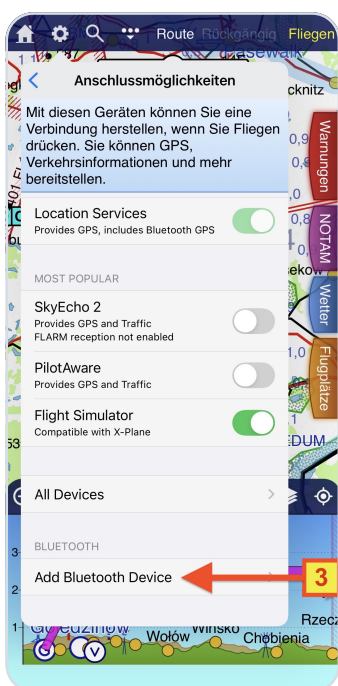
Route Rückgängig Fliegen

Anschlussmöglichkeiten

Mit diesen Geräten können Sie eine Verbindung herstellen, wenn Sie Fliegen drücken. Sie können GPS, Verkehrsinformationen und mehr bereitstellen.

Location Services
Provides GPS, includes Bluetooth GPS

MOST POPULAR

SkyEcho 2
Provides GPS and Traffic
FLARM reception not enabled

PilotAware
Provides GPS and Traffic

Flight Simulator
Compatible with X-Plane

All Devices

BLUETOOTH

Add Bluetooth Device

3

Warnungen
NOTAM
Wetter
Flugplätze

Wołów
Chobienia
Rzecz
Wińsko
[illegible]dziców
ckenitz
sekow
EDUM